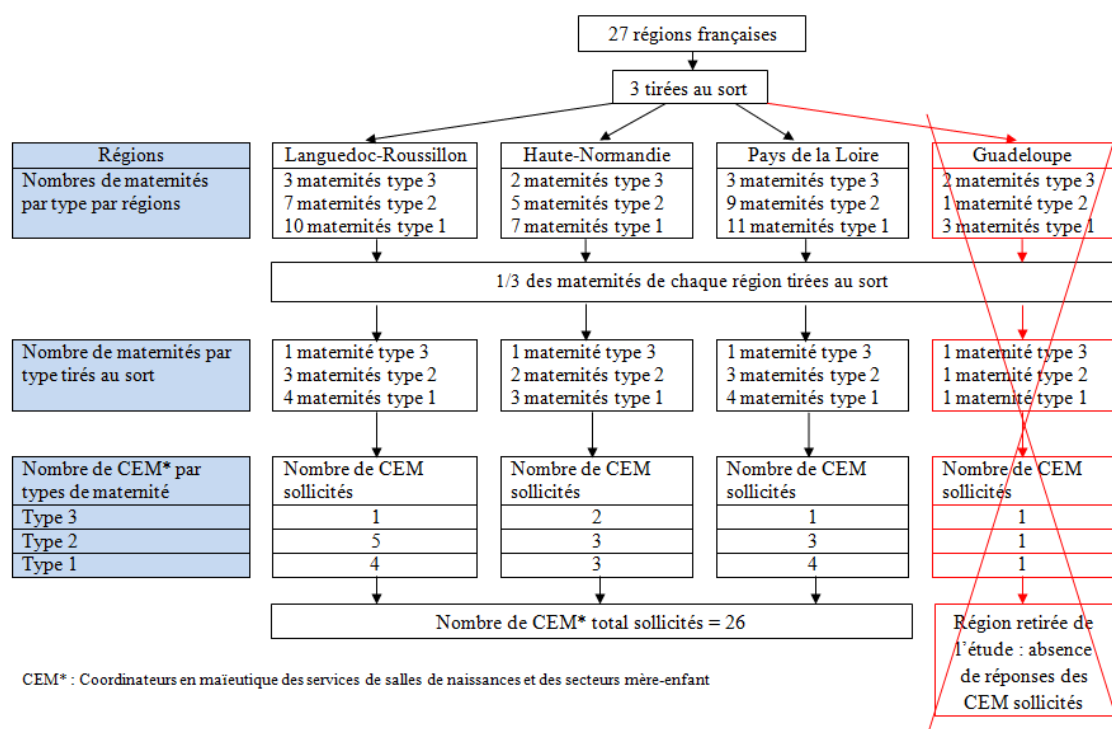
27 régions françaises

3 tirées au sort

| Régions | Languedoc-Roussillon | Haute-Normandie | Pays de la Loire | Guadeloupe |
|---|---|---|---|---|
| Nombres de maternités par type par régions | 3 maternités type 3<br>7 maternités type 2<br>10 maternités type 1 | 2 maternités type 3<br>5 maternités type 2<br>7 maternités type 1 | 3 maternités type 3<br>9 maternités type 2<br>11 maternités type 1 | 2 maternités type 3<br>1 maternité type 2<br>3 maternités type 1 |

1/3 des maternités de chaque région tirées au sort

| Nombre de maternités par type tirés au sort | 1 maternité type 3<br>3 maternités type 2<br>4 maternités type 1 | 1 maternité type 3<br>2 maternités type 2<br>3 maternités type 1 | 1 maternité type 3<br>3 maternités type 2<br>4 maternités type 1 | 1 maternité type 3<br>1 maternité type 2<br>1 maternité type 1 |
|---|---|---|---|---|
| Nombre de CEM* par types de maternité | Nombre de CEM sollicités | Nombre de CEM sollicités | Nombre de CEM sollicités | Nombre de CEM sollicités |
| Type 3 | 1 | 2 | 1 | 1 |
| Type 2 | 5 | 3 | 3 | 1 |
| Type 1 | 4 | 3 | 4 | 1 |

Nombre de CEM* total sollicités = 26

Région retirée de l'étude : absence de réponses des CEM sollicités

CEM* : Coordinateurs en maïeutique des services de salles de naissances et des secteurs mère-enfant